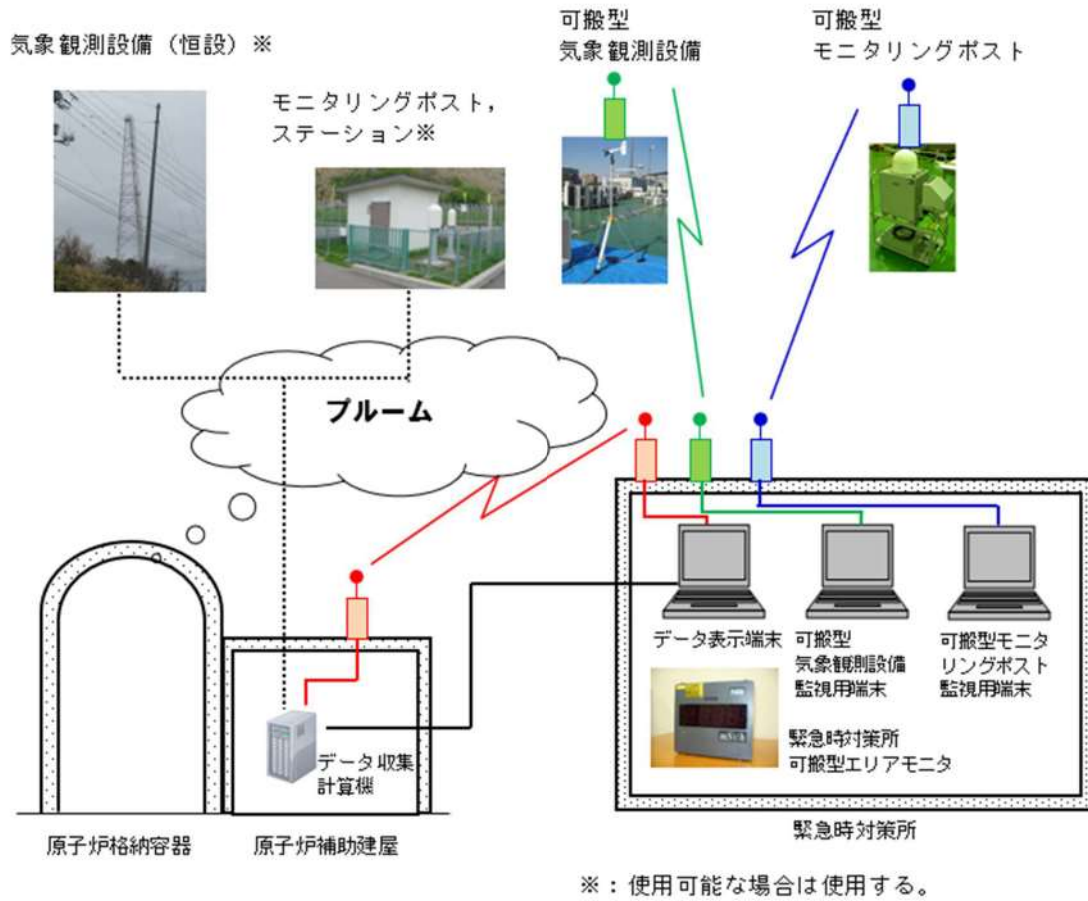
気象観測設備（恒設）※

モニタリングポスト，
ステーション※

可搬型
気象観測設備

可搬型
モニタリングポスト

プルーム

データ表示端末

可搬型
気象観測設備
監視用端末

可搬型モニタ
リングポスト
監視用端末

緊急時対策所
可搬型エリアモニタ

データ収集
計算機

原子炉格納容器

原子炉補助建屋

緊急時対策所

※：使用可能な場合は使用する。